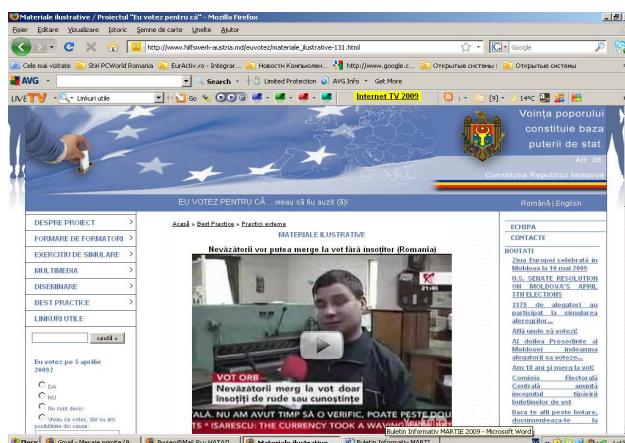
Materiale ilustrative / Proiectul "Eu votez pentru că" - Mozilla Firefox

Fișier Editare Vizualizare Istoric Semne de carte Unelte Ajutor

http://www.hilfswerk-austria.md/euvotez/materiale_ilustrative-131.html

Google

Cele mai vizitate Știri PCWorld Romania EurActiv.ro - Integrar... Новости Компьютерн... http://www.google.c... Открытые системы : Открытые системы

AVG Search Limited Protection AVG Info Get More

LIVETV Linkuri utile Go Internet TV 2009 [S] 14°C

Voința poporului constituie baza puterii de stat.
Art. 38
Constituția Republicii Moldova

EU VOTEZ PENTRU CĂ ....weau să fiu auzit (ă)!

Română | English

DESPRE PROIECT
FORMARE DE FORMATORI
EXERCIȚIU DE SIMULARE
MULTIMEDIA
DISEMINARE
BEST PRACTICE
LINKURI UTILE

caută »

Eu votez pe 5 aprilie 2009?
DA
NU
Nu (sunt decis)
Vreau ca votez, dar nu am posibilitate din cauza:

Acasă » Best Practice » Practici externe
MATERIALE ILUSTRATIVE
Nevăzătorii vor putea merge la vot fără însoțitor (România)

VOT ORB
Nevăzătorii merg la vot doar însoțiți de rude sau cunoștințe
ALĂ. NU AM AVUT TIMP SĂ O VERIFIC, POATE PESTE DOU
* ISARESCU: THE CURRENCY TOOK A WAVING

ECHIPA
CONTACTE

NOUTĂȚI
Ziua Europei celebrată în Moldova la 10 mai 2009
U.S. SENATE RESOLUTION ON MOLDOVA'S APRIL 5TH ELECTIONS
3179 de alegători au participat la simularea alegerilor...
Află unde să votezi!
Al doilea Președinte al Moldovei îndeamnă alegatorii sa voteze...
Am 18 ani și merg la vot!
Comisia Electorală Centrală anunță începutul tipăririi buletinelor de vot
Daca te afli peste hotare, documentează-te la

Buletin Informativ MARTIE 2009 - Microsoft Word

Start Gmail - Mesaje primite (9 Buzoni@Mail.Ru: HATAS Materiale ilustrative Buletin Informativ MARTI